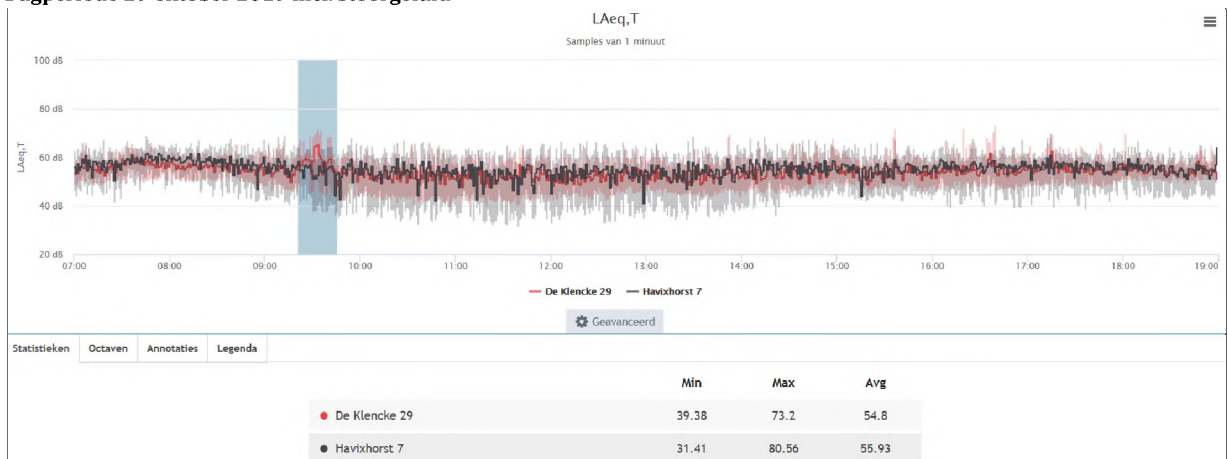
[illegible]

LAeq,T

Samples van 1 minuut

100 dB
80 dB
60 dB
40 dB
20 dB

LAeq,T

07:00 08:00 09:00 10:00 11:00 12:00 13:00 14:00 15:00 16:00 17:00 18:00 19:00

De Klencke 29 Havixhorst 7

Geavanceerd

Statistieken Octaven Annotaties Legenda

| | Min | Max | Avg |
|---|---|---|---|
| De Klencke 29 | 39.38 | 73.2 | 54.8 |
| Havixhorst 7 | 31.41 | 80.56 | 55.93 |